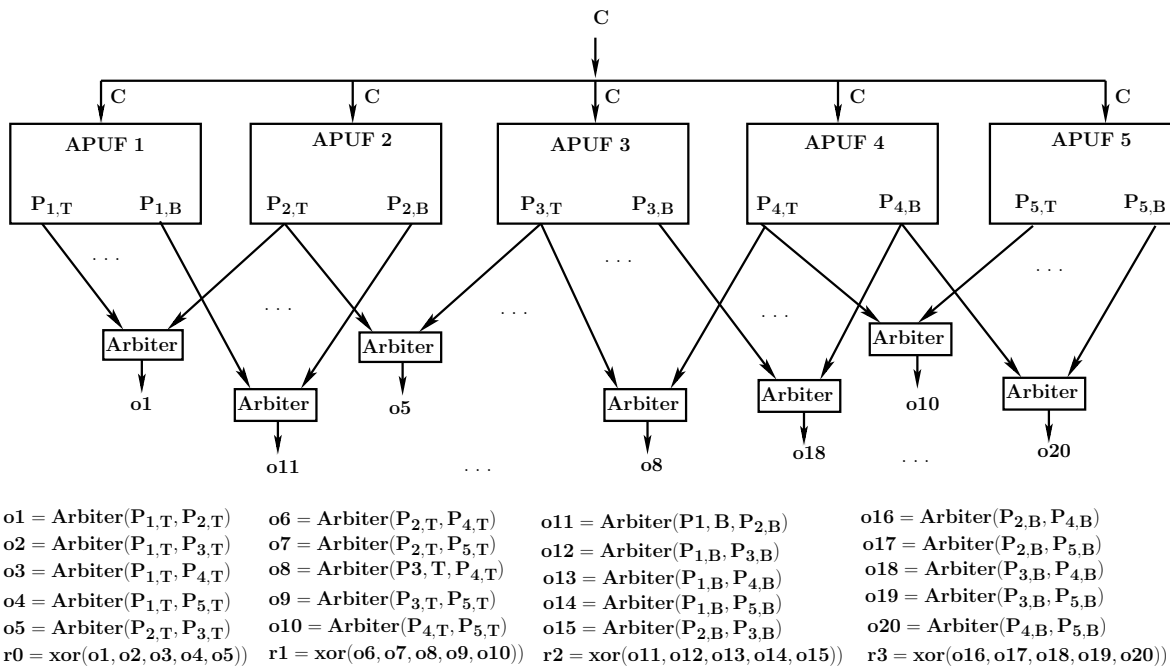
C

C C C C C

APUF 1 APUF 2 APUF 3 APUF 4 APUF 5

$P_{1,T}$ $P_{1,B}$ $P_{2,T}$ $P_{2,B}$ $P_{3,T}$ $P_{3,B}$ $P_{4,T}$ $P_{4,B}$ $P_{5,T}$ $P_{5,B}$

. . . . . . . . . . . . . . . . . .

Arbiter Arbiter Arbiter Arbiter Arbiter Arbiter Arbiter

o1 o11 o5 o8 o18 o10 o20

. . . . . .

$o1 = Arbiter(P_{1,T}, P_{2,T})$
$o2 = Arbiter(P_{1,T}, P_{3,T})$
$o3 = Arbiter(P_{1,T}, P_{4,T})$
$o4 = Arbiter(P_{1,T}, P_{5,T})$
$o5 = Arbiter(P_{2,T}, P_{3,T})$
$r0 = xor(o1, o2, o3, o4, o5))$

$o6 = Arbiter(P_{2,T}, P_{4,T})$
$o7 = Arbiter(P_{2,T}, P_{5,T})$
$o8 = Arbiter(P3, T, P_{4,T})$
$o9 = Arbiter(P_{3,T}, P_{5,T})$
$o10 = Arbiter(P_{4,T}, P_{5,T})$
$r1 = xor(o6, o7, o8, o9, o10))$

$o11 = Arbiter(P1, B, P_{2,B})$
$o12 = Arbiter(P_{1,B}, P_{3,B})$
$o13 = Arbiter(P_{1,B}, P_{4,B})$
$o14 = Arbiter(P_{1,B}, P_{5,B})$
$o15 = Arbiter(P_{2,B}, P_{3,B})$
$r2 = xor(o11, o12, o13, o14, o15))$

$o16 = Arbiter(P_{2,B}, P_{4,B})$
$o17 = Arbiter(P_{2,B}, P_{5,B})$
$o18 = Arbiter(P_{3,B}, P_{4,B})$
$o19 = Arbiter(P_{3,B}, P_{5,B})$
$o20 = Arbiter(P_{4,B}, P_{5,B})$
$r3 = xor(o16, o17, o18, o19, o20))$